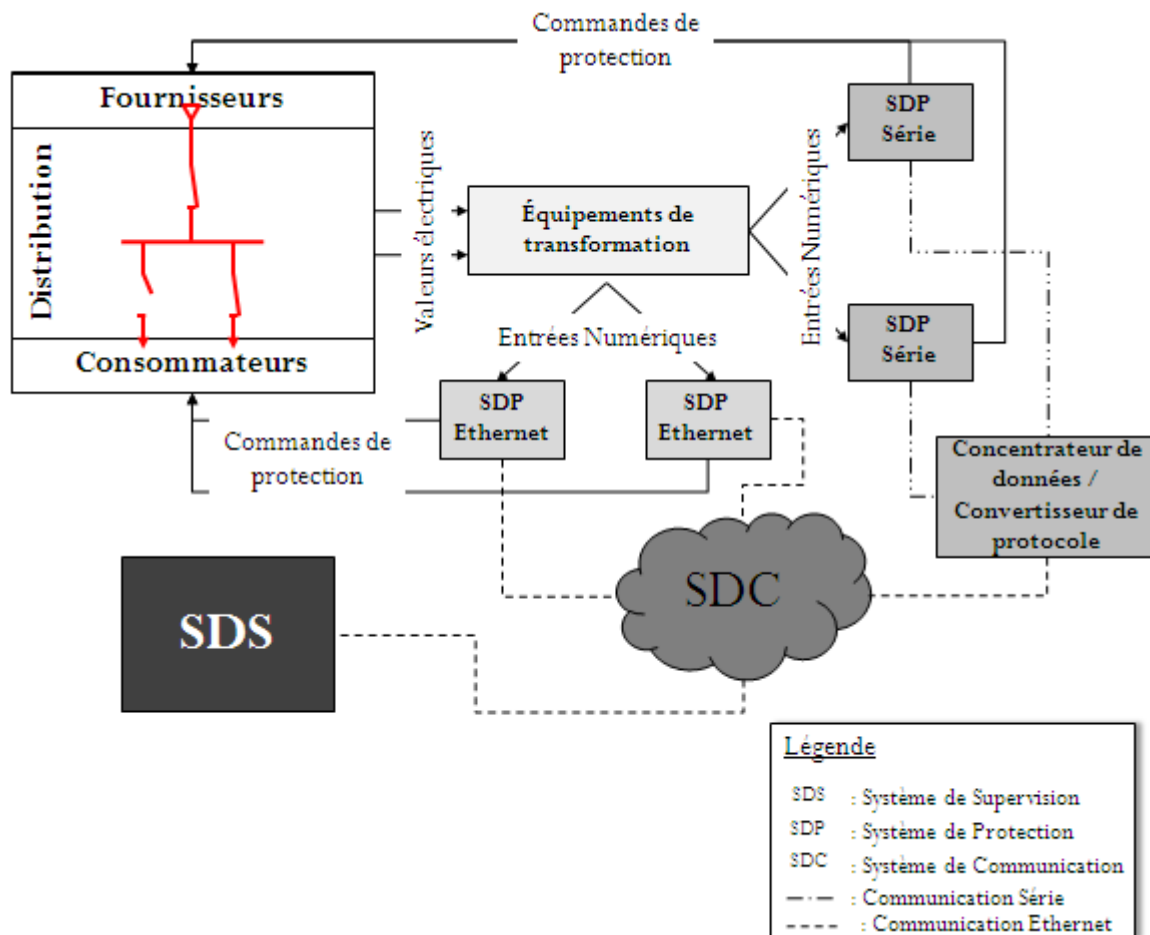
Commandes de protection

Fournisseurs

Distribution

Consommateurs

Valeurs électriques

Équipements de transformation

Entrées Numériques

Entrées Numériques

SDP Série

SDP Série

SDP Ethernet

SDP Ethernet

Commandes de protection

Concentrateur de données / Convertisseur de protocole

SDC

SDS

Légende

SDS : Système de Supervision
SDP : Système de Protection
SDC : Système de Communication
: Communication Série
: Communication Ethernet